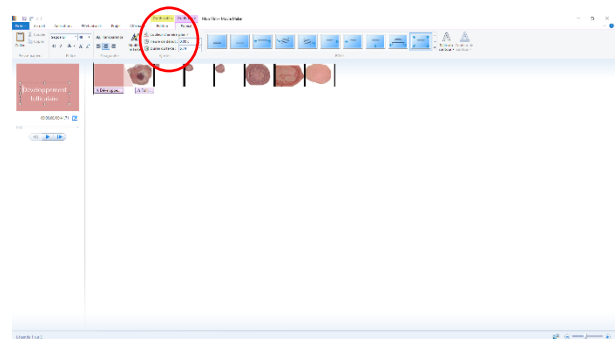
Fichier Accueil Animations Effets visuels Projet Affichage Outils Vidéo Musique Texte Format
Sans titre - Movie Maker

Coller
Presse-papiers
Police
Paragraphe
Texte
Développement folliculaire
00:00,00/0:19,71
Développ...
Le Folic...
Élément 1 sur 2